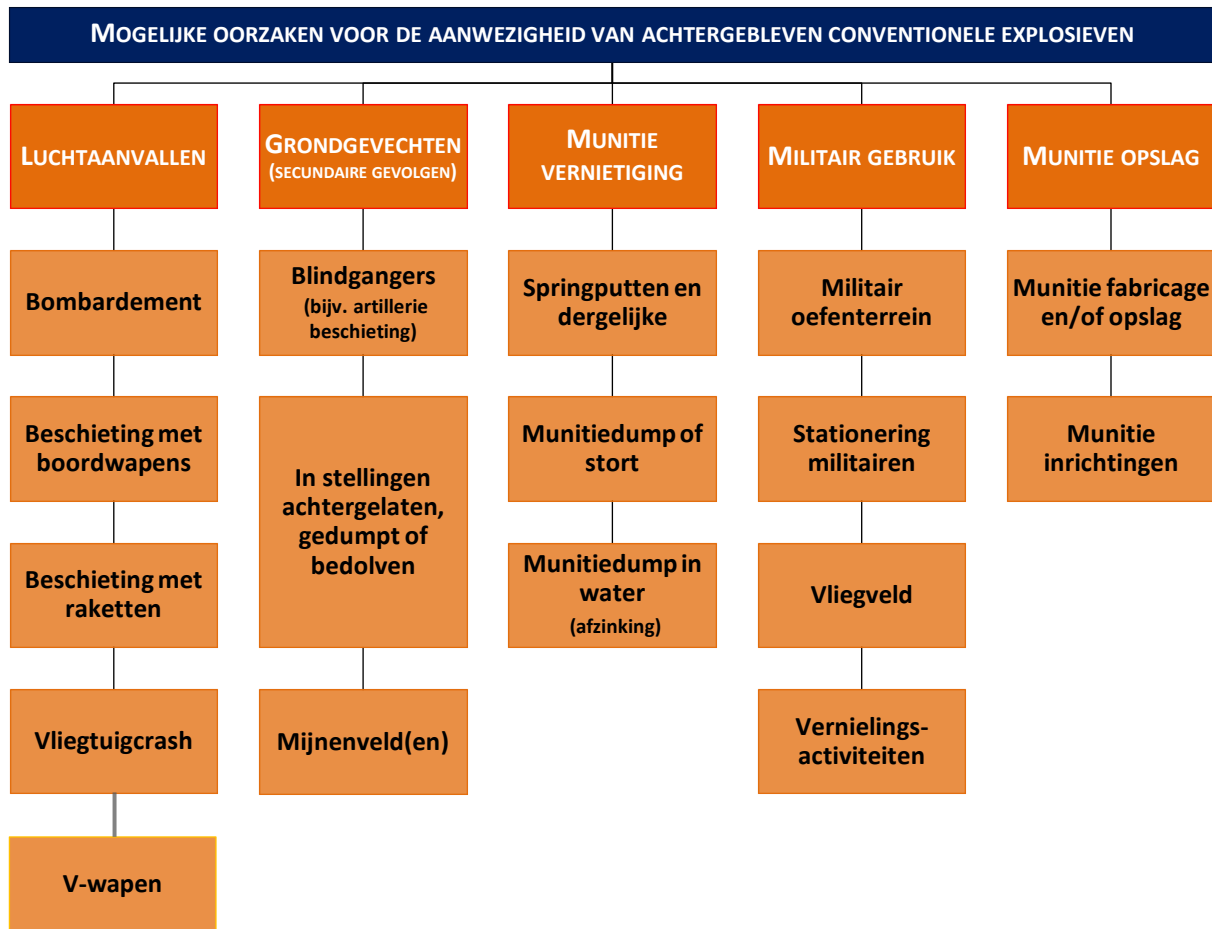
MOGELIJKE OORZAKEN VOOR DE AANWEZIGHEID VAN ACHTERGEBLEVEN CONVENTIONELE EXPLOSIEVEN

LUCHTAANVALLEN

Bombardement

Beschieting met boordwapens

Beschieting met raketten

Vliegtuigcrash

V-wapen

GRONDGEVECHTEN (SECUNDAIRE GEVOLGEN)

Blindgangers (bijv. artillerie beschieting)

In stellingen achtergelaten, gedumpt of bedolven

Mijnenveld(en)

MUNITIE VERNIETIGING

Springputten en dergelijke

Munitiedump of stort

Munitiedump in water (afzinking)

MILITAIR GEBRUIK

Militair oefenterrein

Stationering militairen

Vliegveld

Vernielingsactiviteiten

MUNITIE OPSLAG

Munitie fabricage en/of opslag

Munitie inrichtingen